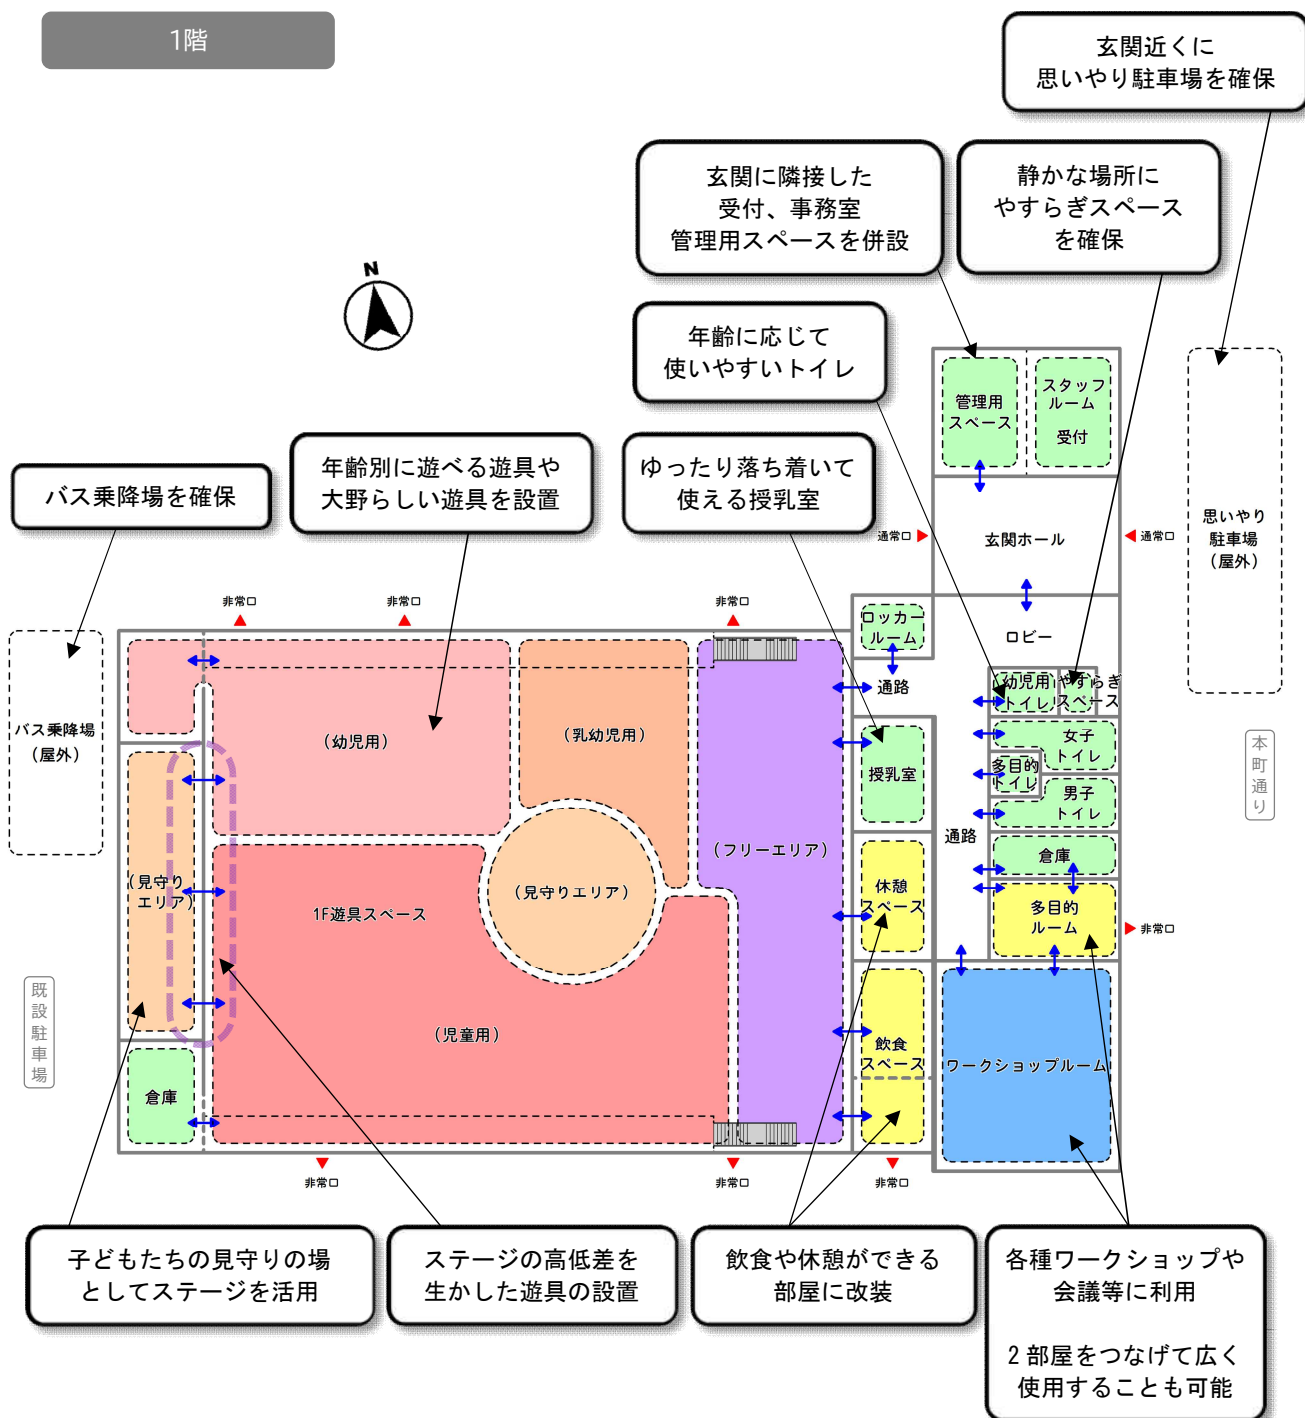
1階

玄関近くに
思いやり駐車場を確保

玄関に隣接した
受付、事務室
管理用スペースを併設

静かな場所に
やすらぎスペース
を確保

N

年齢に応じて
使いやすいトイレ

バス乗降場を確保

年齢別に遊べる遊具や
大野らしい遊具を設置

ゆったり落ち着いて
使える授乳室

管理用
スペース

スタッフ
ルーム
受付

思いやり
駐車場
(屋外)

通常口

玄関ホール

通常口

非常口

非常口

非常口

ロッカー
ルーム

ロビー

バス乗降場
(屋外)

通路

幼児用
トイレ

やすらぎ
スペース

(幼児用)

(乳幼児用)

女子
トイレ

多目的
トイレ

男子
トイレ

本
町
通
り

授乳室

通路

(見守り
エリア)

(フリーエリア)

倉庫

(見守りエリア)

休憩
スペース

多目的
ルーム

非常口

1F遊具スペース

既
設
駐
車
場

(児童用)

飲食
スペース

ワークショップルーム

倉庫

非常口

非常口

非常口

子どもたちの見守りの場
としてステージを活用

ステージの高低差を
生かした遊具の設置

飲食や休憩ができる
部屋に改装

各種ワークショップや
会議等に利用

2部屋をつなげて広く
使用することも可能